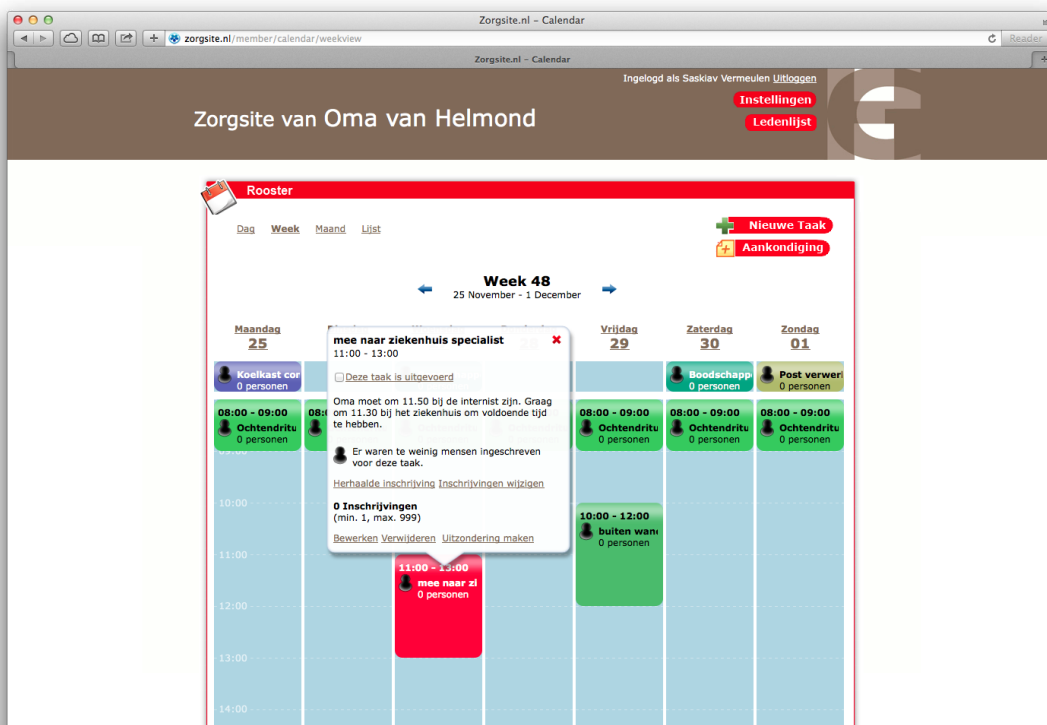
Zorgsite.nl - Calendar

zorgsite.nl/member/calendar/weekview

Reader

Zorgsite.nl - Calendar

Ingelogd als Saskiav Vermeulen Uitloggen

Instellingen

Ledenlijst

Zorgsite van Oma van Helmond

Rooster

Dag Week Maand Lijst

Nieuwe Taak

Aankondiging

Week 48
25 November - 1 December

Maandag 25

Vrijdag 29

Zaterdag 30

Zondag 01

Koelkast cor
0 personen

Boodschapp
0 personen

Post verwerl
0 personen

08:00 - 09:00
Ochtendritu
0 personen

08:00 - 09:00
Ochtendritu
0 personen

08:00 - 09:00
Ochtendritu
0 personen

08:00 - 09:00
Ochtendritu
0 personen

10:00

11:00

12:00

13:00

14:00

10:00 - 12:00
buiten wand
0 personen

11:00 - 13:00
mee naar zi
0 personen

mee naar ziekenhuis specialist
11:00 - 13:00

Deze taak is uitgevoerd

Oma moet om 11.50 bij de internist zijn. Graag om 11.30 bij het ziekenhuis om voldoende tijd te hebben.

Er waren te weinig mensen ingeschreven voor deze taak.

Herhaalde inschrijving Inschrijvingen wijzigen

0 Inschrijvingen
(min. 1, max. 999)

Bewerken Verwijderen Uitzondering maken